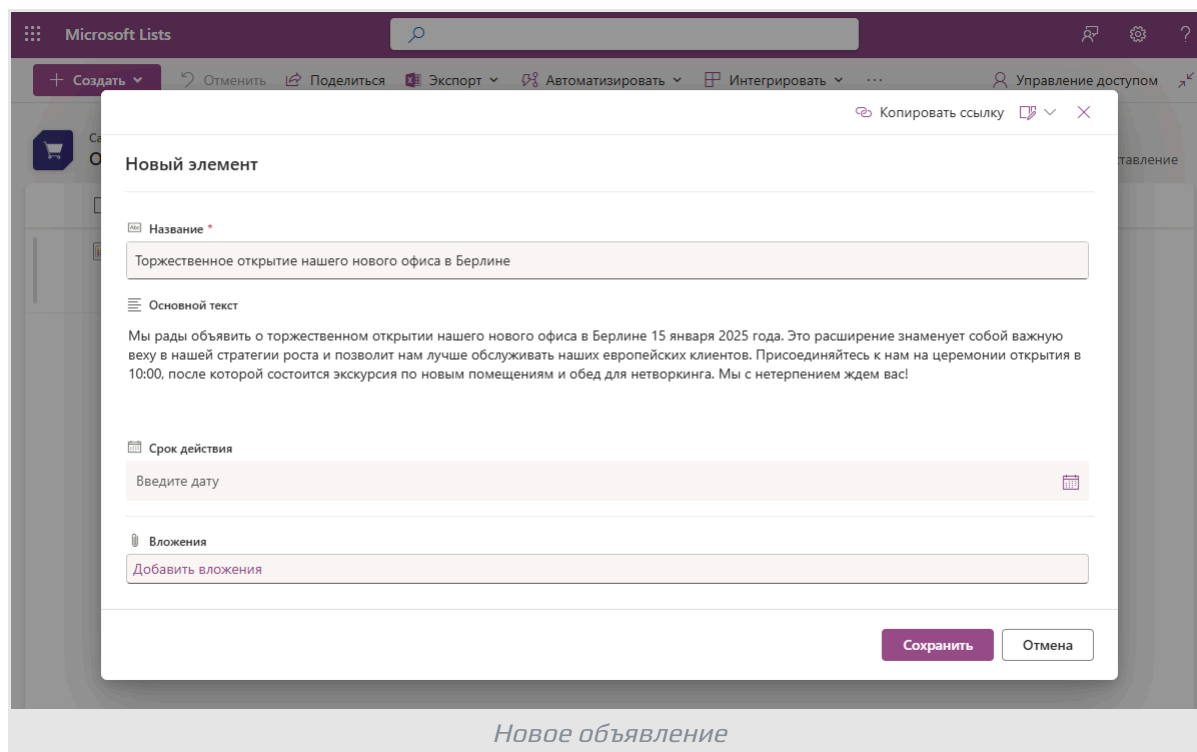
Microsoft Lists

Создать
Отменить
Поделиться
Экспорт
Автоматизировать
Интегрировать
···
Управление доступом

Са
О
ставление

Копировать ссылку

Новый элемент

Название *

Торжественное открытие нашего нового офиса в Берлине

Основной текст

Мы рады объявить о торжественном открытии нашего нового офиса в Берлине 15 января 2025 года. Это расширение знаменует собой важную веху в нашей стратегии роста и позволит нам лучше обслуживать наших европейских клиентов. Присоединяйтесь к нам на церемонии открытия в 10:00, после которой состоится экскурсия по новым помещениям и обед для нетворкинга. Мы с нетерпением ждем вас!

Срок действия

Введите дату

Вложения

Добавить вложения

Сохранить
Отмена

Новое объявление